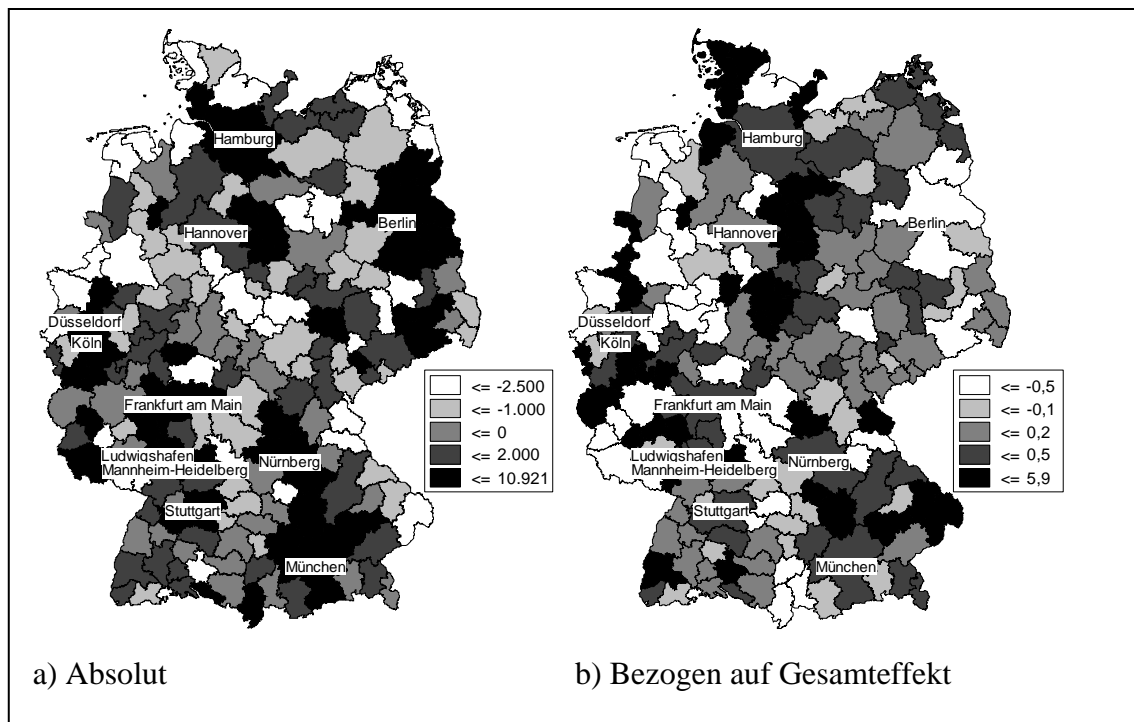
Hamburg
Berlin
Hannover
Düsseldorf
Köln
Frankfurt am Main
Ludwigshafen
Mannheim-Heidelberg
Nürnberg
Stuttgart
München

<= -2.500
<= -1.000
<= 0
<= 2.000
<= 10.921

a) Absolut

Hamburg
Berlin
Hannover
Düsseldorf
Köln
Frankfurt am Main
Ludwigshafen
Mannheim-Heidelberg
Nürnberg
Stuttgart
München

<= -0,5
<= -0,1
<= 0,2
<= 0,5
<= 5,9

b) Bezogen auf Gesamteffekt